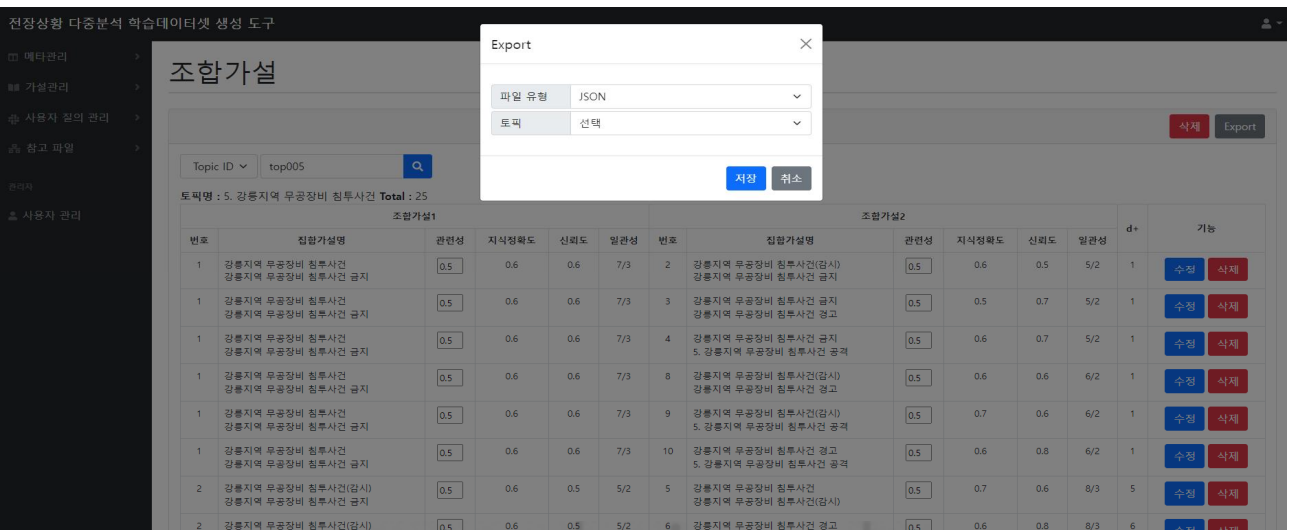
전장상황 다중분석 학습데이터셋 생성 도구

메타관리
가설관리
사용자 질의 관리
참고 파일
관리자
사용자 관리

조합가설

Export
파일 유형 JSON
토픽 선택
저장 취소

삭제 Export

Topic ID top005

토픽명 : 5. 강릉지역 무공장비 침투사건 **Total** : 25

| 조합가설1 | | | | | | 조합가설2 | | | | | | d+ | 기능 |
|---|---|---|---|---|---|---|---|---|---|---|---|---|---|
| 번호 | 집합가설명 | 관련성 | 지식정확도 | 신뢰도 | 일관성 | 번호 | 집합가설명 | 관련성 | 지식정확도 | 신뢰도 | 일관성 | | |
| 1 | 강릉지역 무공장비 침투사건 강릉지역 무공장비 침투사건 금지 | 0.5 | 0.6 | 0.6 | 7/3 | 2 | 강릉지역 무공장비 침투사건(감시) 강릉지역 무공장비 침투사건 금지 | 0.5 | 0.6 | 0.5 | 5/2 | 1 | 수정 삭제 |
| 1 | 강릉지역 무공장비 침투사건 강릉지역 무공장비 침투사건 금지 | 0.5 | 0.6 | 0.6 | 7/3 | 3 | 강릉지역 무공장비 침투사건 금지 강릉지역 무공장비 침투사건 경고 | 0.5 | 0.5 | 0.7 | 5/2 | 1 | 수정 삭제 |
| 1 | 강릉지역 무공장비 침투사건 강릉지역 무공장비 침투사건 금지 | 0.5 | 0.6 | 0.6 | 7/3 | 4 | 강릉지역 무공장비 침투사건 금지 5. 강릉지역 무공장비 침투사건 공격 | 0.5 | 0.6 | 0.7 | 5/2 | 1 | 수정 삭제 |
| 1 | 강릉지역 무공장비 침투사건 강릉지역 무공장비 침투사건 금지 | 0.5 | 0.6 | 0.6 | 7/3 | 8 | 강릉지역 무공장비 침투사건(감시) 강릉지역 무공장비 침투사건 경고 | 0.5 | 0.6 | 0.6 | 6/2 | 1 | 수정 삭제 |
| 1 | 강릉지역 무공장비 침투사건 강릉지역 무공장비 침투사건 금지 | 0.5 | 0.6 | 0.6 | 7/3 | 9 | 강릉지역 무공장비 침투사건(감시) 5. 강릉지역 무공장비 침투사건 공격 | 0.5 | 0.7 | 0.6 | 6/2 | 1 | 수정 삭제 |
| 1 | 강릉지역 무공장비 침투사건 강릉지역 무공장비 침투사건 금지 | 0.5 | 0.6 | 0.6 | 7/3 | 10 | 강릉지역 무공장비 침투사건 경고 5. 강릉지역 무공장비 침투사건 공격 | 0.5 | 0.6 | 0.8 | 6/2 | 1 | 수정 삭제 |
| 2 | 강릉지역 무공장비 침투사건(감시) 강릉지역 무공장비 침투사건 금지 | 0.5 | 0.6 | 0.5 | 5/2 | 5 | 강릉지역 무공장비 침투사건 강릉지역 무공장비 침투사건(감시) | 0.5 | 0.7 | 0.6 | 8/3 | 5 | 수정 삭제 |
| 2 | 강릉지역 무공장비 침투사건(감시) | 0.5 | 0.6 | 0.5 | 5/2 | 6 | 강릉지역 무공장비 침투사건 경고 | 0.5 | 0.6 | 0.8 | 8/3 | 6 | 수정 삭제 |